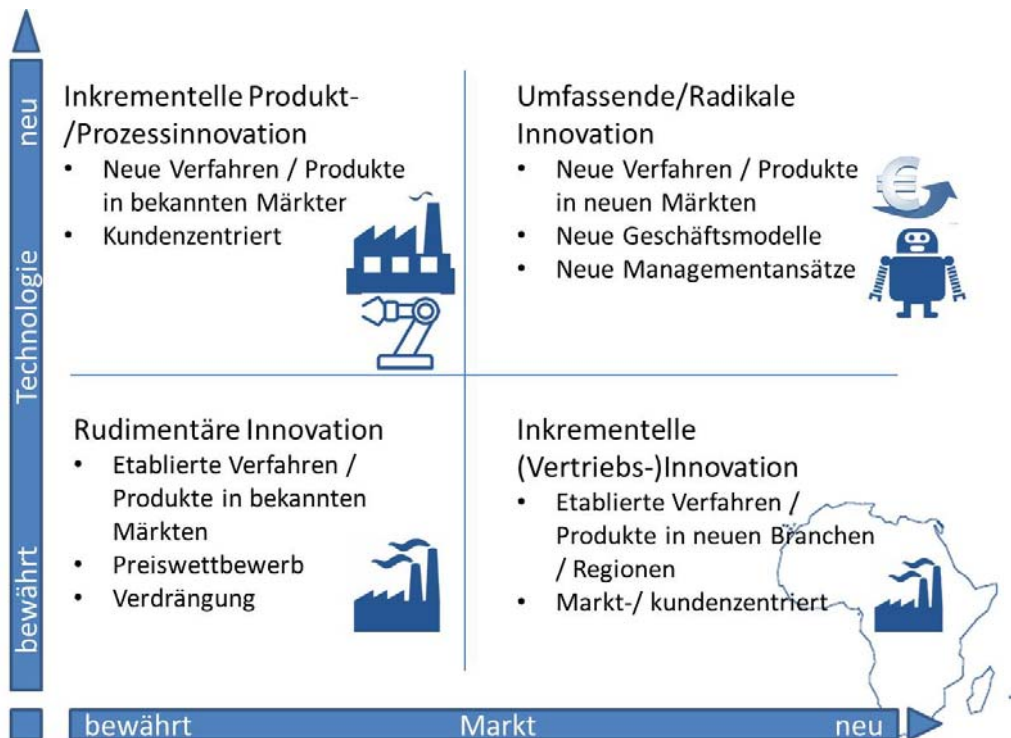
neu

Technologie

bewährt

Inkrementelle Produkt-/Prozessinnovation
- Neue Verfahren / Produkte in bekannten Märkter
- Kundenzentriert

Umfassende/Radikale Innovation
- Neue Verfahren / Produkte in neuen Märkten
- Neue Geschäftsmodelle
- Neue Managementansätze

Rudimentäre Innovation
- Etablierte Verfahren / Produkte in bekannten Märkten
- Preiswettbewerb
- Verdrängung

Inkrementelle (Vertriebs-)Innovation
- Etablierte Verfahren / Produkte in neuen Branchen / Regionen
- Markt-/ kundenzentriert

bewährt Markt neu